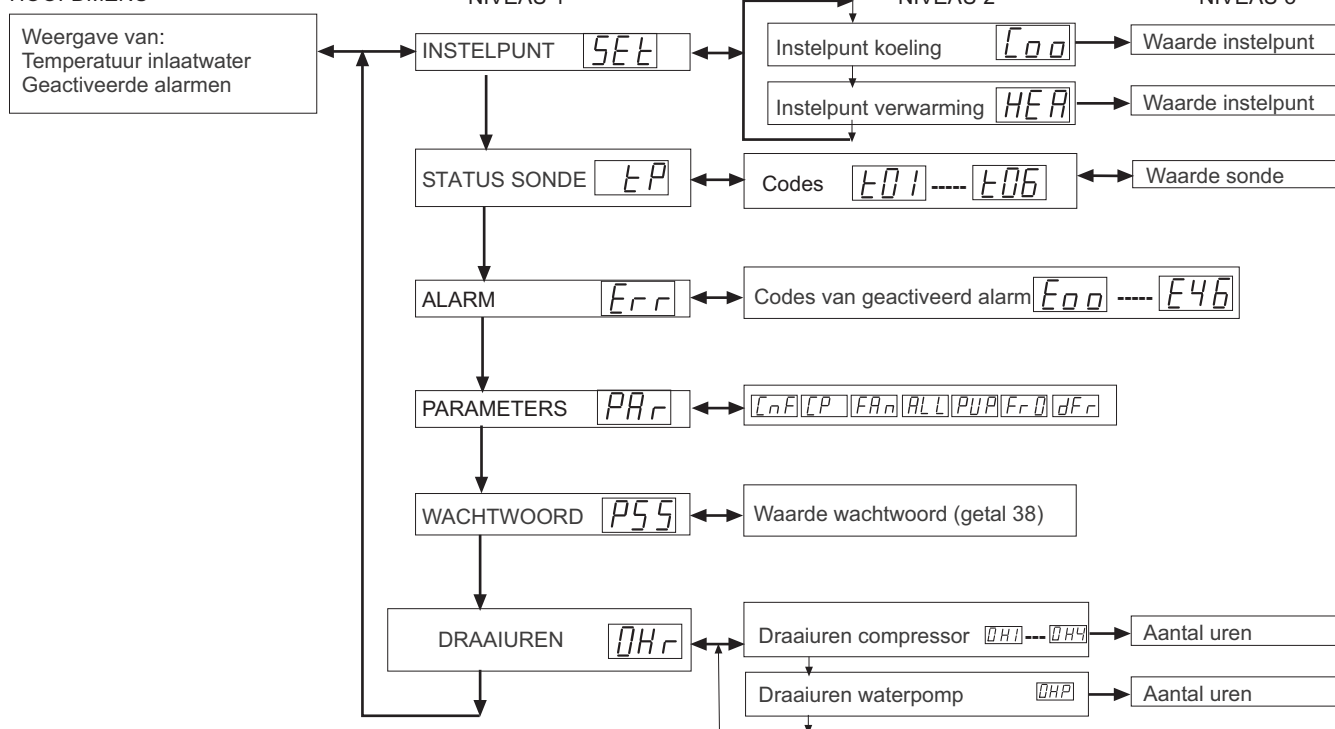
HOOFDMENU

NIVEAU 1

NIVEAU 2

NIVEAU 3

Weergave van:
Temperatuur inlaatwater
Geactiveerde alarmen

INSTELPUNT SEt

Instelpunt koeling Coo

Waarde instelpunt

Instelpunt verwarming HEA

Waarde instelpunt

STATUS SONDE tP

Codes t01 ----- t06

Waarde sonde

ALARM Err

Codes van geactiveerd alarm Eoo ----- E46

PARAMETERS PAr

CnF CP FAn ALL PUP FrO dFr

WACHTWOORD PSS

Waarde wachtwoord (getal 38)

DRAAIUREN OHr

Draaiuren compressor OH1 --- OH4

Aantal uren

Draaiuren waterpomp OHP

Aantal uren